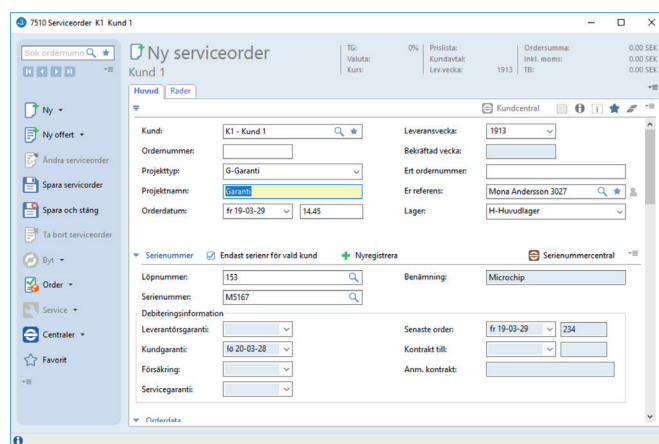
7510 Serviceorder K1 Kund 1

Sök ordernumn

Ny
Ny offert
Ändra serviceorder
Spara servicorder
Spara och stäng
Ta bort serviceorder
Byt
Order
Service
Centraler
Favorit

Ny serviceorder
Kund 1

TG: 0%
Valuta:
Kurs:
Prislista:
Kundavtal:
Lev.vecka: 1913
Ordersumma: 0.00 SEK
Inkl. moms: 0.00 SEK
TB: 0.00 SEK

Huvud | Rader

Kundcentral

| | | | |
|---|---|---|---|
| Kund: | K1 - Kund 1 | Leveransvecka: | 1913 |
| Ordernummer: | | Bekräftad vecka: | |
| Projekttyp: | G-Garanti | Ert ordernummer: | |
| Projektnamn: | Garanti | Er referens: | Mona Andersson 3027 |
| Orderdatum: | fr 19-03-29 14.45 | Lager: | H-Huvudlager |

Serienummer | Endast serienr för vald kund | Nyregistrera | Serienummercentral

| | | | |
|---|---|---|---|
| Löpnummer: | 153 | Benämning: | Microchip |
| Serienummer: | M5167 | | |

Debiteringsinformation

| | | | |
|---|---|---|---|
| Leverantörsgaranti: | | Senaste order: | fr 19-03-29 234 |
| Kundgaranti: | fö 20-03-28 | Kontrakt till: | |
| Försäkring: | | Anm. kontrakt: | |
| Servicegaranti: | | | |

Orderdata